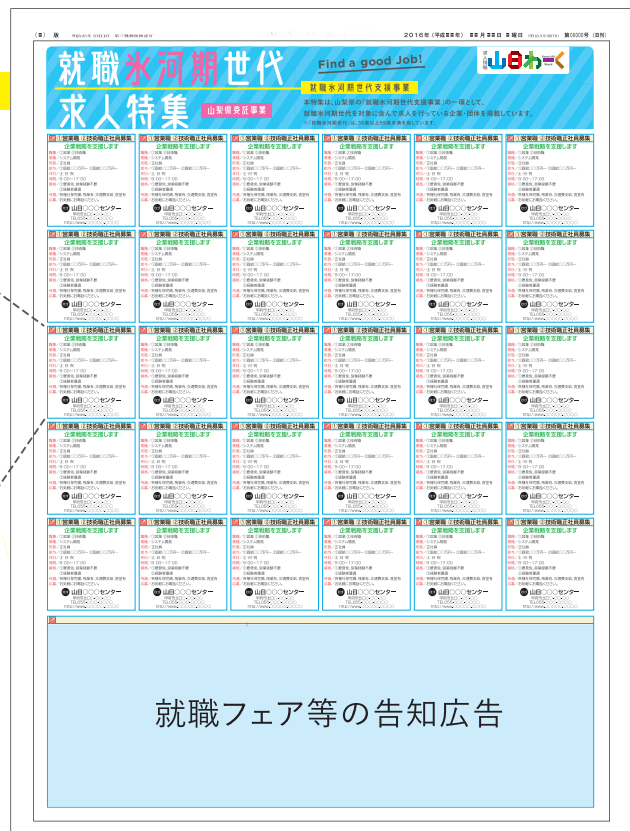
（第）版　2016年（平成28年）　月　日　曜日　第00000号（日刊）

就職氷河期世代
求人特集
山梨県委託事業
Find a good Job!
山日わーく
就職氷河期世代支援事業
本特集は、山梨県の「就職氷河期世代支援事業」の一環として、就職氷河期世代を対象に仮な求人を行っている企業・団体を掲載しています。

就職氷河期世代正社員募集
企業戦略を支援します
山日○○○センター

就職フェア等の告知広告